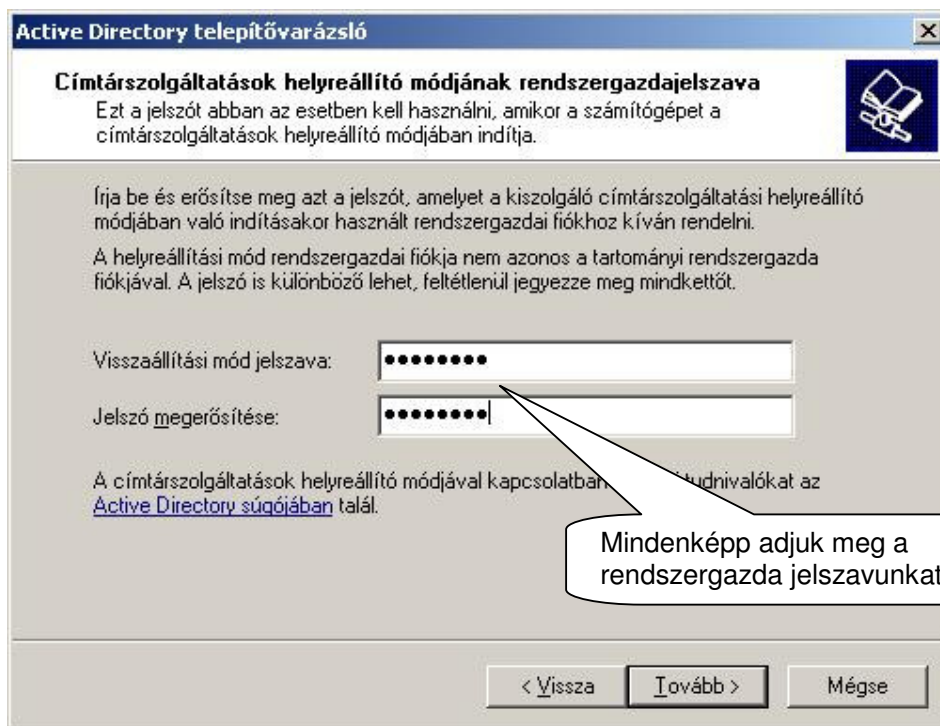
Active Directory telepítővarázsló

Címtárszolgáltatások helyreállító módjának rendszergazdajelszava
Ezt a jelszót abban az esetben kell használni, amikor a számítógépet a címtárszolgáltatások helyreállító módjában indítja.

Írja be és erősítse meg azt a jelszót, amelyet a kiszolgáló címtárszolgáltatási helyreállító módjában való indításakor használt rendszergazdai fiókhoz kíván rendelni.

A helyreállítási mód rendszergazdai fiókja nem azonos a tartományi rendszergazda fiókjával. A jelszó is különböző lehet, feltétlenül jegyezze meg mindkettőt.

Visszaállítási mód jelszava: ••••••••

Jelszó megerősítése: ••••••••

A címtárszolgáltatások helyreállító módjával kapcsolatban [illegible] tudnivalókat az Active Directory súgójában talál.

Mindenképp adjuk meg a rendszergazda jelszavunkat

< Vissza | Tovább > | Mégse